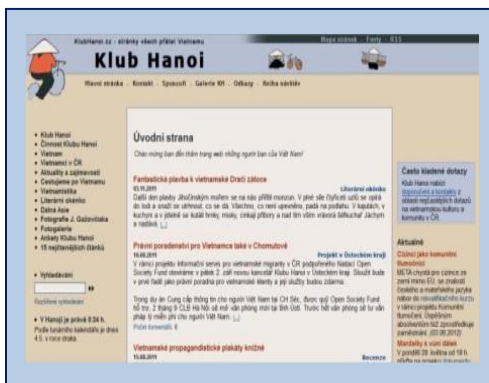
KlubHanoi.cz - stránky všech přátel Vietnamu

Mapa stránek · Fonty · RSS

Klub Hanoi

Hlavní stránka · Kontakt · Sponzoři · Galerie KH · Odkazy · Kniha návštěv

• Klub Hanoi
• Činnost Klubu Hanoi
• Vietnam
• Vietnamci v ČR
• Aktuality a zajímavosti
• Cestujeme po Vietnamu
• Vietnamistika
• Literární okénko
• Dálná Asie
• Fotografie J. Gažovičáka
• Fotogalerie
• Articly Klubu Hanoi
• 15 nejčtenějších článků

• Vyhledávání

Rozšířené vyhledávání

• V Hanoji je právě 0.34 h.
Podle lunárního kalendáře je dnes 4.5. v roce draka

Úvodní strana

Chào mừng bạn đến thăm trang web những người bạn của Việt Nam!

Fantastická plavba k vietnamské Dračí zátoce
03.05.2011
Literární okénko
Další den plavby úhořínským mořem se na nás přířil monzun. V plné síle čtyřicet uzlů se opřel do lodi a snažil se utrhnout, co se dá. Všechno, co není upevněno, padá na podlahu. V kajutách, v kuchyni a v jídelně se kutálí hrnky, misky, cinkají příbory a nad tím vším vítězná šelfuchar. Jáchym a naděje [...]

Právní poradenství pro Vietnamce také v Chomutově
18.05.2011
Projekt v Ústeckém kraji
V rámci projektu Informační servis pro vietnamské migranty v ČR podpořeného Nadací Open Society Fund otevíráme v pátek 2. září novou kancelář Klubu Hanoi v Ústeckém kraji. Slouží bude v prvé řadě jako právní poradna pro vietnamské klienty a její služby budou zdarma.

Trong dự án Cung cấp thông tin cho người Việt Nam tại CH Séc, được quỹ Open Society Fund tài trợ, thứ 6 ngày 2 tháng 9 CLB Hà Nội sẽ mở văn phòng mới tại tỉnh Ústí. Trước hết văn phòng sẽ tư vấn pháp lý miễn phí cho người Việt Nam. [...]
Počet komentářů: 0

Vietnamské propagandistické plakáty knižně
18.08.2011
Recenze

Často kladené dotazy
Klub Hanoi nabízí odpovědi na často kladené otázky z oblasti nejčastějších dotazů na vietnamskou kulturu a komunitu v ČR.

Aktuálně
Cizinci jako komunitní tlumočníci
META chystá pro cizince ze zemí mimo EU, se znalostí českého a mateřského jazyka nábor do rekvalifikačního kurzu v rámci projektu Komunitní tlumočení. Úspěšným absolventům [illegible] zaměstnání. (03.06.2012)
Mardelky v době ldalení
V pondělí 28. května od 18 h. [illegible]